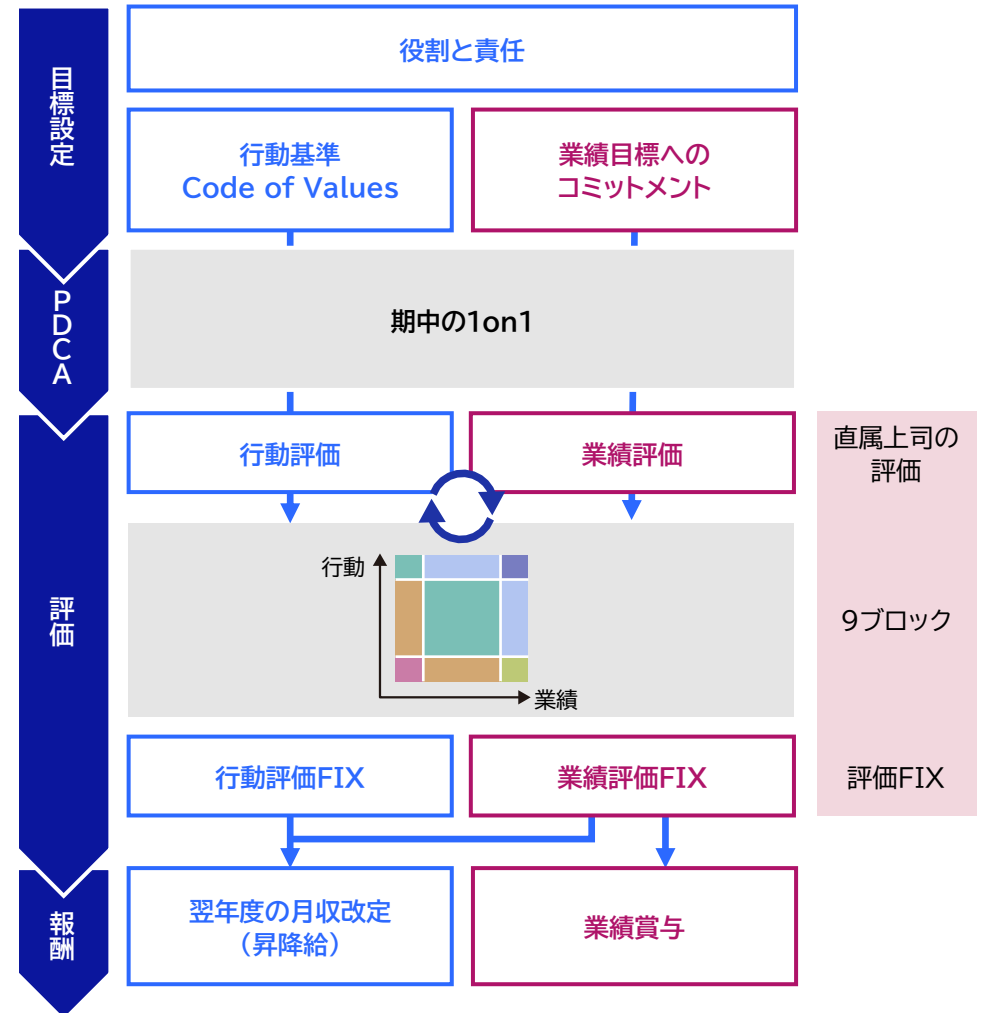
目標設定

役割と責任

行動基準
Code of Values

業績目標への
コミットメント

PDCA

期中の1on1

評価

行動評価

業績評価

直属上司の
評価

行動

業績

9ブロック

行動評価FIX

業績評価FIX

評価FIX

報酬

翌年度の月収改定
（昇降給）

業績賞与